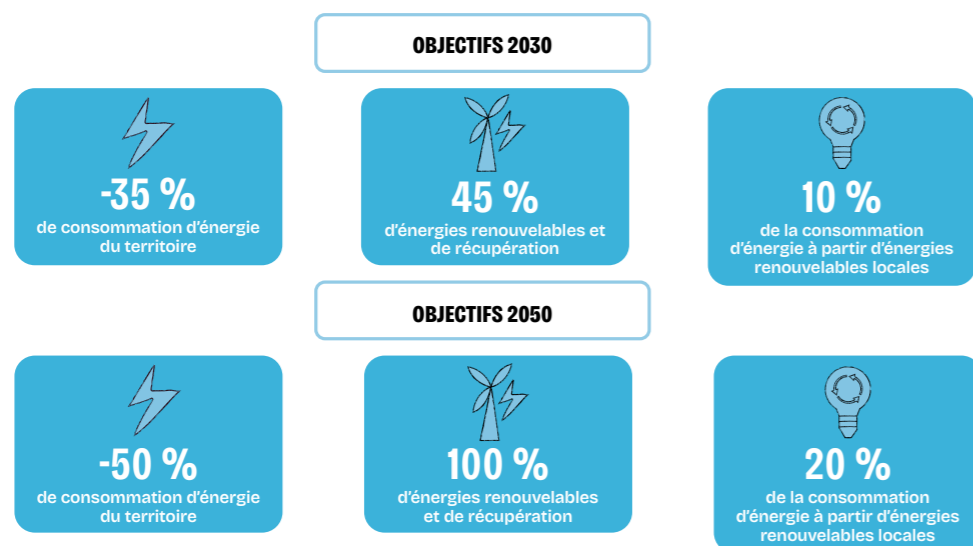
OBJECTIFS 2030

-35 %
de consommation d'énergie du territoire

45 %
d'énergies renouvelables et de récupération

10 %
de la consommation d'énergie à partir d'énergies renouvelables locales

OBJECTIFS 2050

-50 %
de consommation d'énergie du territoire

100 %
d'énergies renouvelables et de récupération

20 %
de la consommation d'énergie à partir d'énergies renouvelables locales